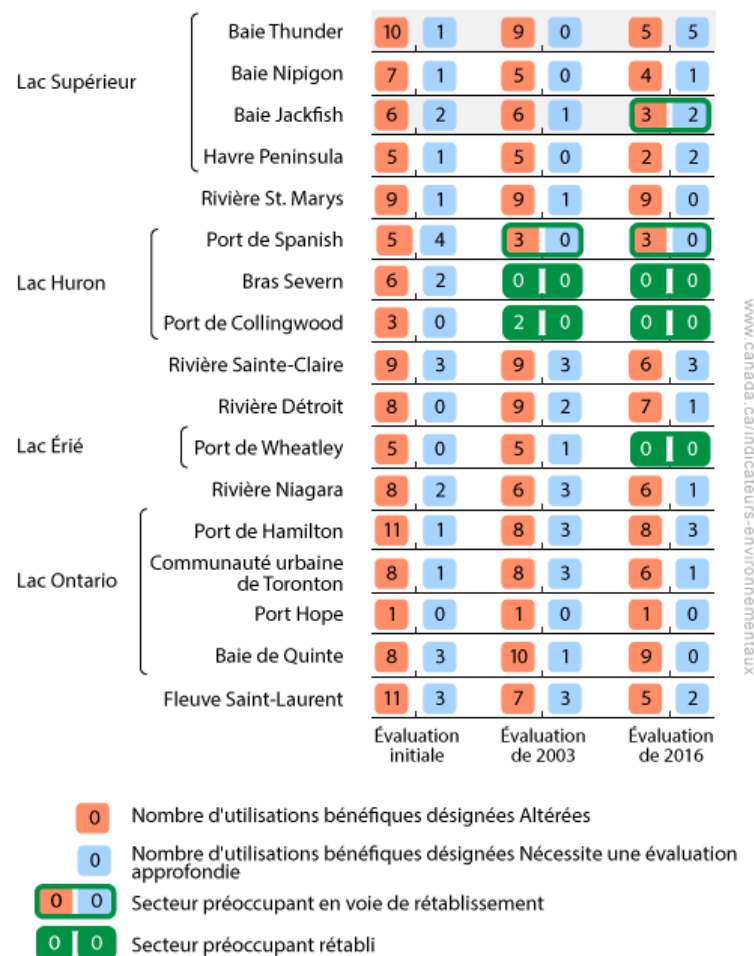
| | | Évaluation initiale | | Évaluation de 2003 | | Évaluation de 2016 | |
|---|---|---|---|---|---|---|---|
| Lac Supérieur | Baie Thunder | 10 | 1 | 9 | 0 | 5 | 5 |
| | Baie Nipigon | 7 | 1 | 5 | 0 | 4 | 1 |
| | Baie Jackfish | 6 | 2 | 6 | 1 | 3 | 2 |
| | Havre Peninsula | 5 | 1 | 5 | 0 | 2 | 2 |
| | Rivière St. Marys | 9 | 1 | 9 | 1 | 9 | 0 |
| Lac Huron | Port de Spanish | 5 | 4 | 3 | 0 | 3 | 0 |
| | Bras Severn | 6 | 2 | 0 | 0 | 0 | 0 |
| | Port de Collingwood | 3 | 0 | 2 | 0 | 0 | 0 |
| | Rivière Sainte-Claire | 9 | 3 | 9 | 3 | 6 | 3 |
| | Rivière Détroit | 8 | 0 | 9 | 2 | 7 | 1 |
| Lac Érié | Port de Wheatley | 5 | 0 | 5 | 1 | 0 | 0 |
| | Rivière Niagara | 8 | 2 | 6 | 3 | 6 | 1 |
| Lac Ontario | Port de Hamilton | 11 | 1 | 8 | 3 | 8 | 3 |
| | Communauté urbaine de Torontonon | 8 | 1 | 8 | 3 | 6 | 1 |
| | Port Hope | 1 | 0 | 1 | 0 | 1 | 0 |
| | Baie de Quinte | 8 | 3 | 10 | 1 | 9 | 0 |
| | Fleuve Saint-Laurent | 11 | 3 | 7 | 3 | 5 | 2 |

www.canada.ca/indicateurs-environnementaux

0 Nombre d'utilisations bénéfiques désignées Altérées

0 Nombre d'utilisations bénéfiques désignées Nécessite une évaluation approfondie

0 0 Secteur préoccupant en voie de rétablissement

0 0 Secteur préoccupant rétabli